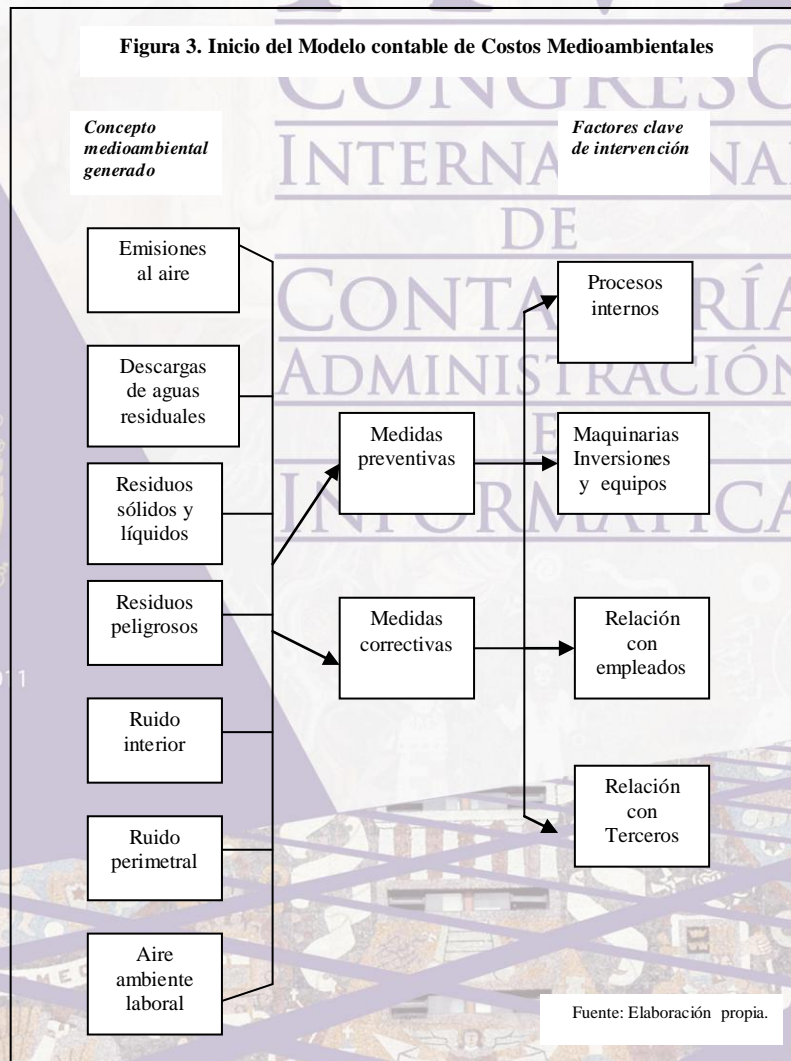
Figura 3. Inicio del Modelo contable de Costos Medioambientales

Concepto medioambiental generado

Factores clave de intervención

CONGRESO INTERNACIONAL DE CONTADURÍA ADMINISTRACIÓN E INFORMÁTICA

Emisiones al aire

Descargas de aguas residuales

Residuos sólidos y líquidos

Residuos peligrosos

Ruido interior

Ruido perimetral

Aire ambiente laboral

Medidas preventivas

Medidas correctivas

Procesos internos

Maquinarias Inversiones y equipos

Relación con empleados

Relación con Terceros

Fuente: Elaboración propia.

11